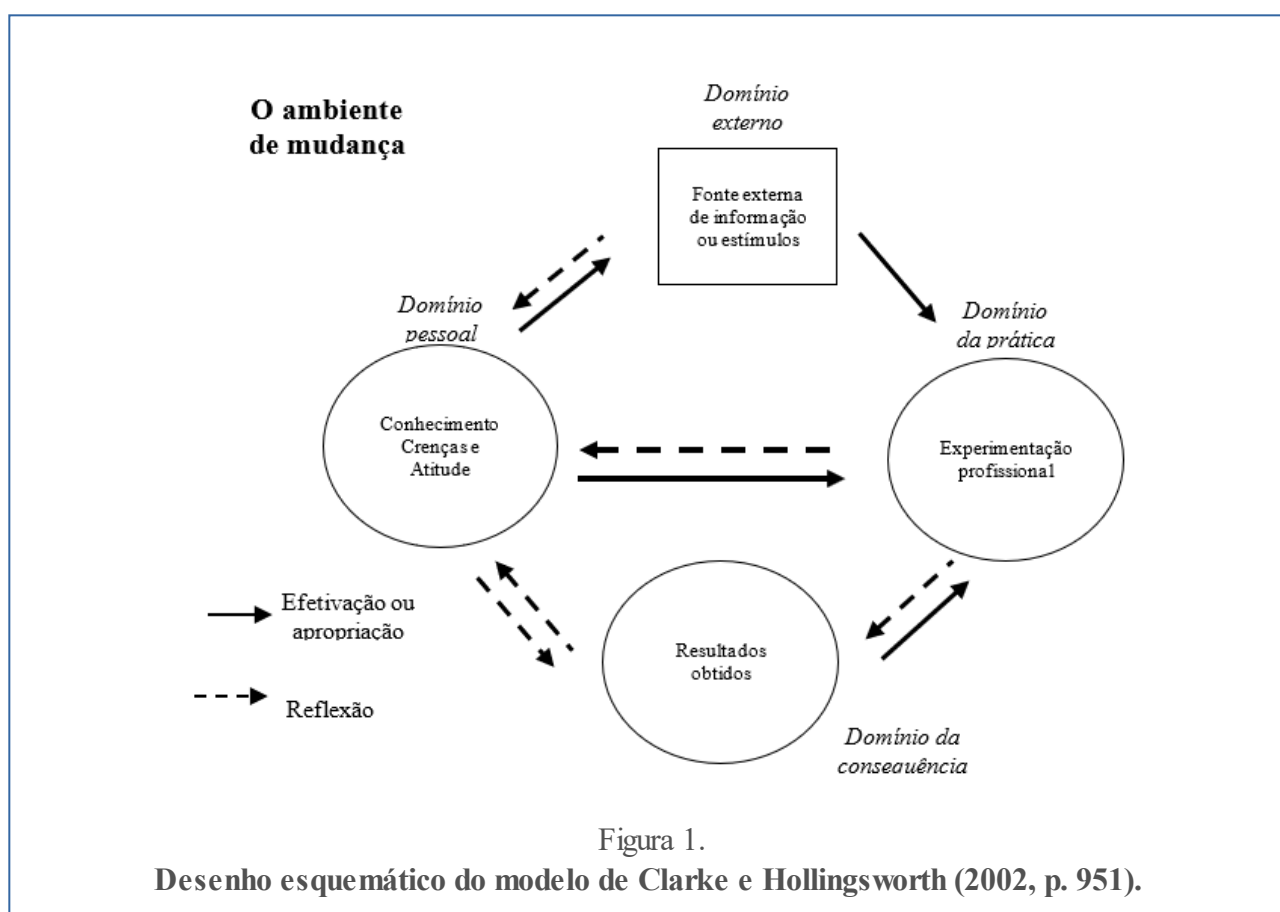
O ambiente de mudança

Domínio externo

Fonte externa de informação ou estímulos

Domínio pessoal

Domínio da prática

Conhecimento Crenças e Atitude

Experimentação profissional

Efetivação ou apropriação

Reflexão

Resultados obtidos

Domínio da consequência

Figura 1.
Desenho esquemático do modelo de Clarke e Hollingsworth (2002, p. 951).